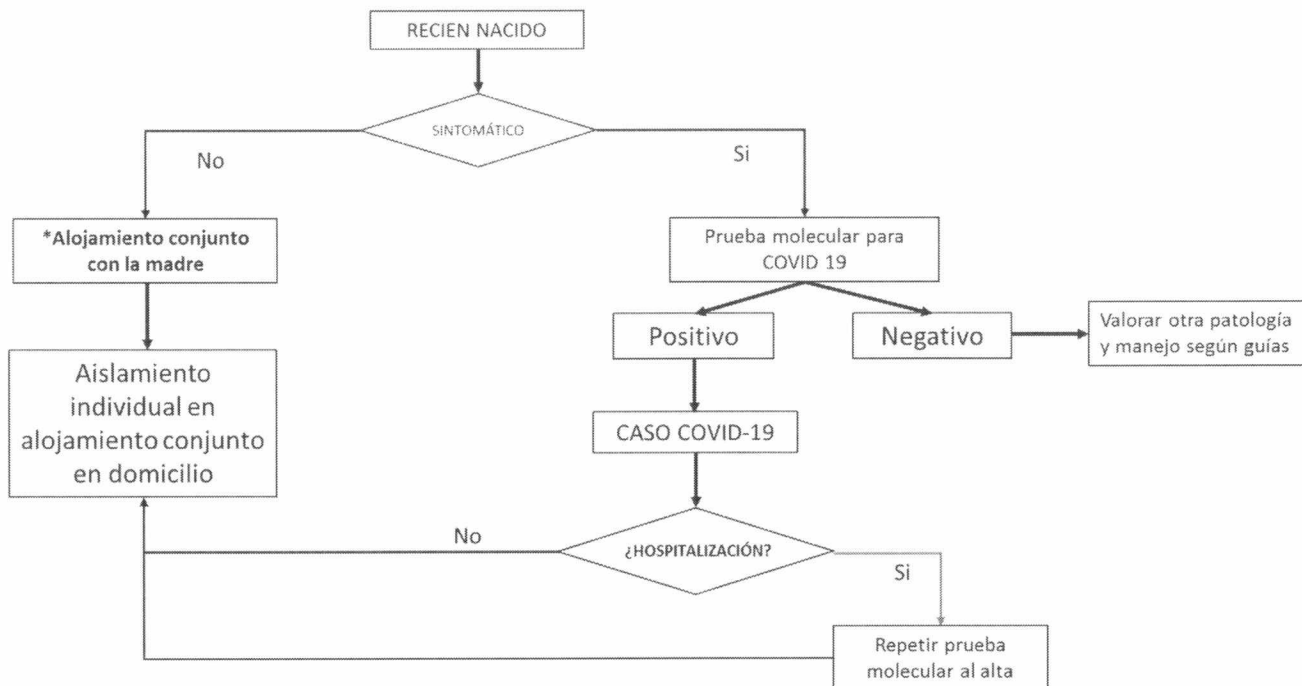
RECIEN NACIDO

SINTOMÁTICO

No

Si

*Alojamiento conjunto con la madre

Prueba molecular para COVID 19

Positivo

Negativo

Valorar otra patología y manejo según guías

Aislamiento individual en alojamiento conjunto en domicilio

CASO COVID-19

No

¿HOSPITALIZACIÓN?

Si

Repetir prueba molecular al alta